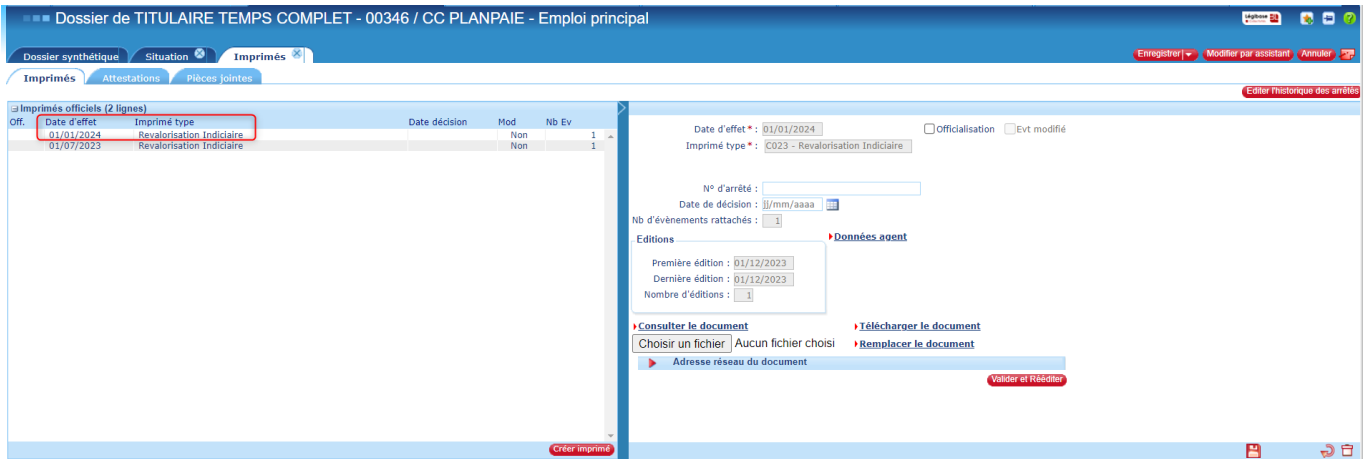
Dossier de TITULAIRE TEMPS COMPLET - 00346 / CC PLANPAIE - Emploi principal

Dossier synthétique | Situation | Imprimés

Enregistrer | Modifier par assistant | Annuler

Imprimés | Attestations | Pièces jointes

Editer l'historique des arrêtés

Imprimés officiels (2 lignes)

| Off. | Date d'effet | Imprimé type | Date décision | Mod | Nb Ev |
|---|---|---|---|---|---|
| | 01/01/2024 | Revalorisation Indiciaire | | Non | 1 |
| | 01/07/2023 | Revalorisation Indiciaire | | Non | 1 |

Créer imprimé

Date d'effet * : 01/01/2024
Officialisation
Evt modifié
Imprimé type * : C023 - Revalorisation Indiciaire

N° d'arrêté :
Date de décision : jj/mm/aaaa
Nb d'évènements rattachés : 1

Editions
Données agent
Première édition : 01/12/2023
Dernière édition : 01/12/2023
Nombre d'éditions : 1

Consulter le document
Télécharger le document
Choisir un fichier Aucun fichier choisi
Remplacer le document
Adresse réseau du document
Valider et Rééditer